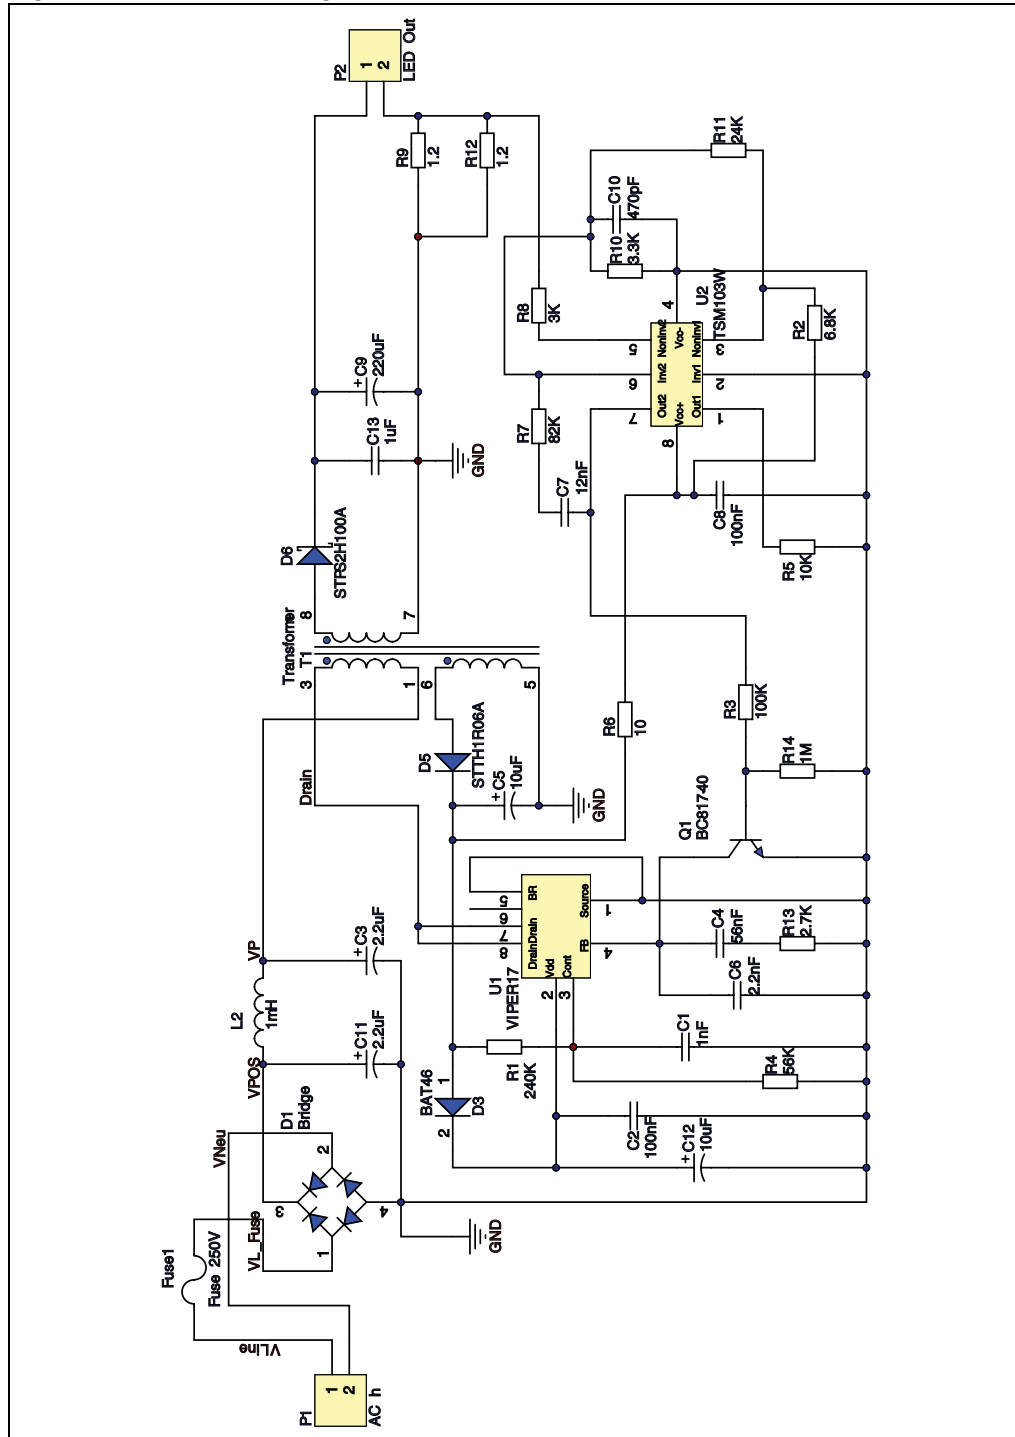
P2
1
2
LED Out

R9
1.2
R12
1.2

R11
24K
C10
470pF
R10
3.3K
U2
TSM103W
4
R8
3K
5
Nonin2
Vcc-
3
Noninv1
R2
6.8K
6
Inv2
Inv1
2
R7
82K
7
Out2
Vcc+
Out1
1
8

+C9
220uF
C13
1uF
GND

C7
12nF
C8
100nF
R5
10K

D6
STPS2H100A
8
7
Transformer
T1
3
1
6
5

R3
100K
R6
10
R14
1M

D5
STTH1R06A
+C5
10uF
GND
Drain

Q1
BC81740

U1
VIPER17
Drain Drain
BR
5
6
7
8
Source
1
Vdd
Cont
FB
2
3
4
C4
56nF
R13
2.7K
C6
2.2nF

VP
+C3
2.2uF
L2
1mH
VPOS
+C11
2.2uF
C1
1nF
R4
56K
R1
240K
BAT46
D3
2
C2
100nF
+C12
10uF

D1
Bridge
VNeu
2
3
4
1
VL_Fuse
GND

Fuse1
Fuse 250V
VLine
P1
1
2
AC h